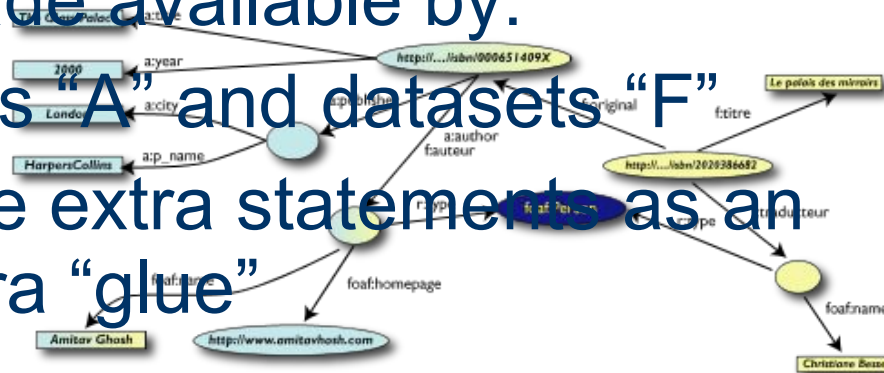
de available by:
s "A" and datasets "F"
e extra statements as an
ra "glue"

a:title
http://…isbn/000651409X
a:year
2000
a:city
London
a:publisher
a:p_name
HarpersCollins
a:author
f:auteur
f:original
Le palais des mirroirs
f:titre
http://…isbn/2020386682
r:type
foaf:Person
r:type
f:traducteur
foaf:name
foaf:homepage
Amitav Ghosh
http://www.amitavhosh.com
foaf:name
Christiane Besse